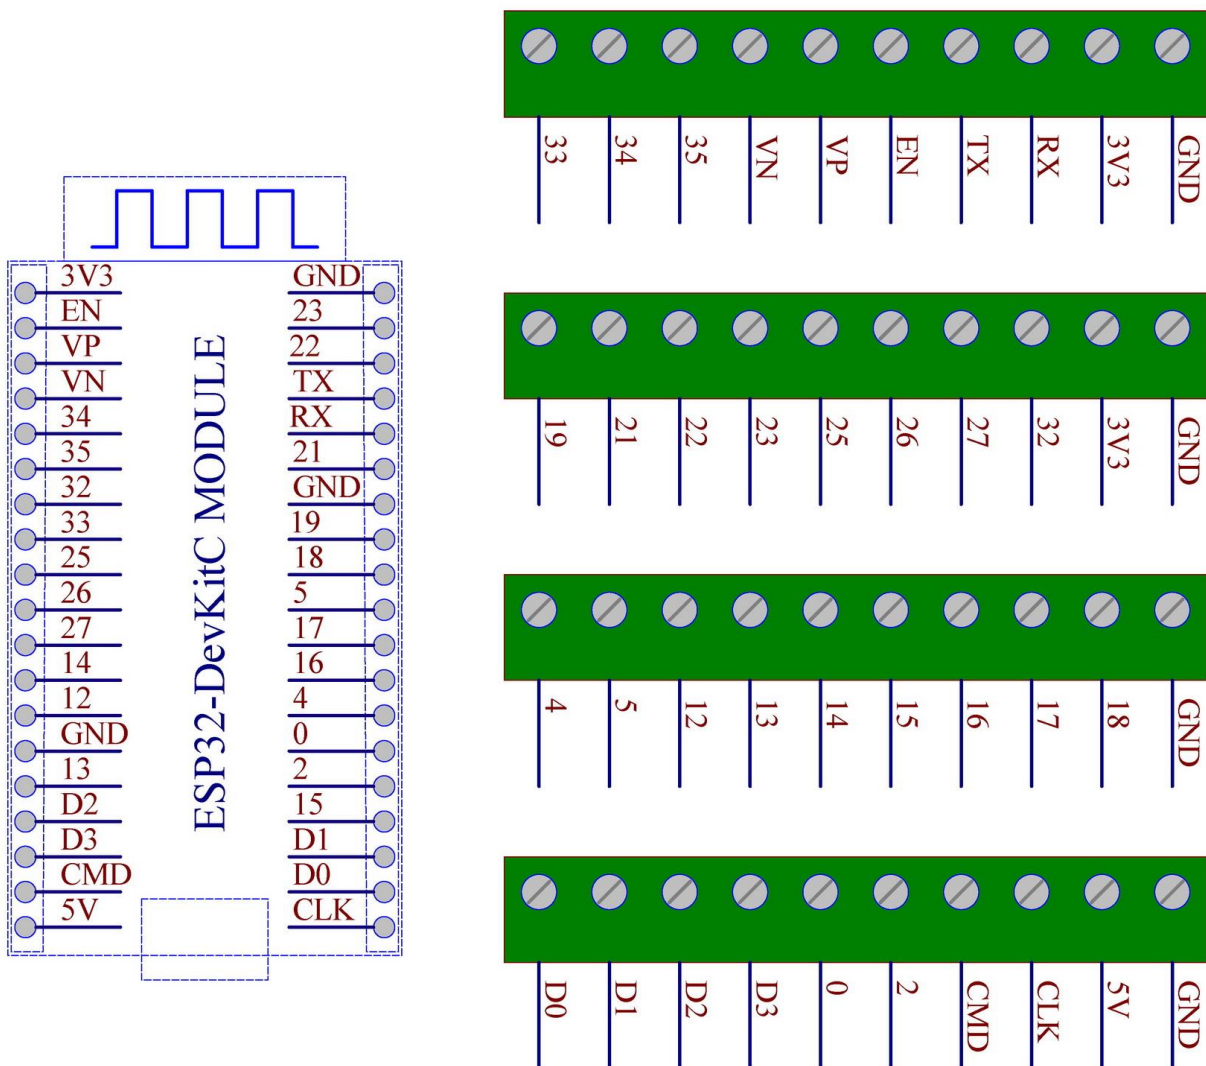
3V3
EN
VP
VN
34
35
32
33
25
26
27
14
12
GND
13
D2
D3
CMD
5V

ESP32-DevKitC MODULE

GND
23
22
TX
RX
21
GND
19
18
5
17
16
4
0
2
15
D1
D0
CLK

33 34 35 VN VP EN TX RX 3V3 GND

19 21 22 23 25 26 27 32 3V3 GND

4 5 12 13 14 15 16 17 18 GND

D0 D1 D2 D3 0 2 CMD CLK 5V GND